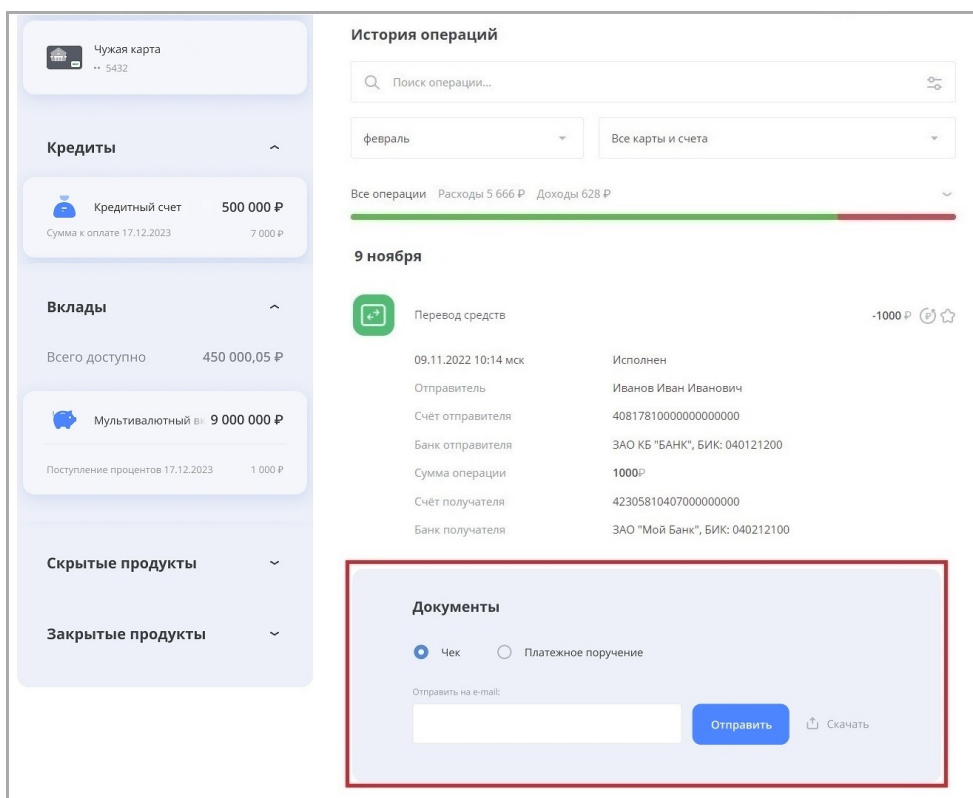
Чужая карта
•• 5432

Кредиты

Кредитный счет 500 000 ₽
Сумма к оплате 17.12.2023 7 000 ₽

Вклады

Всего доступно 450 000,05 ₽

Мультивалютный вк 9 000 000 ₽
Поступление процентов 17.12.2023 1 000 ₽

Скрытые продукты

Закрытые продукты

История операций

Поиск операции...

февраль

Все карты и счета

Все операции Расходы 5 666 ₽ Доходы 628 ₽

9 ноября

Перевод средств -1000 ₽

| | |
|---|---|
| 09.11.2022 10:14 мск | Исполнен |
| Отправитель | Иванов Иван Иванович |
| Счёт отправителя | 40817810000000000000 |
| Банк отправителя | ЗАО КБ "БАНК", БИК: 040121200 |
| Сумма операции | 1000₽ |
| Счёт получателя | 42305810407000000000 |
| Банк получателя | ЗАО "Мой Банк", БИК: 040212100 |

Документы

Чек Платежное поручение

Отправить на e-mail:

Отправить Скачать